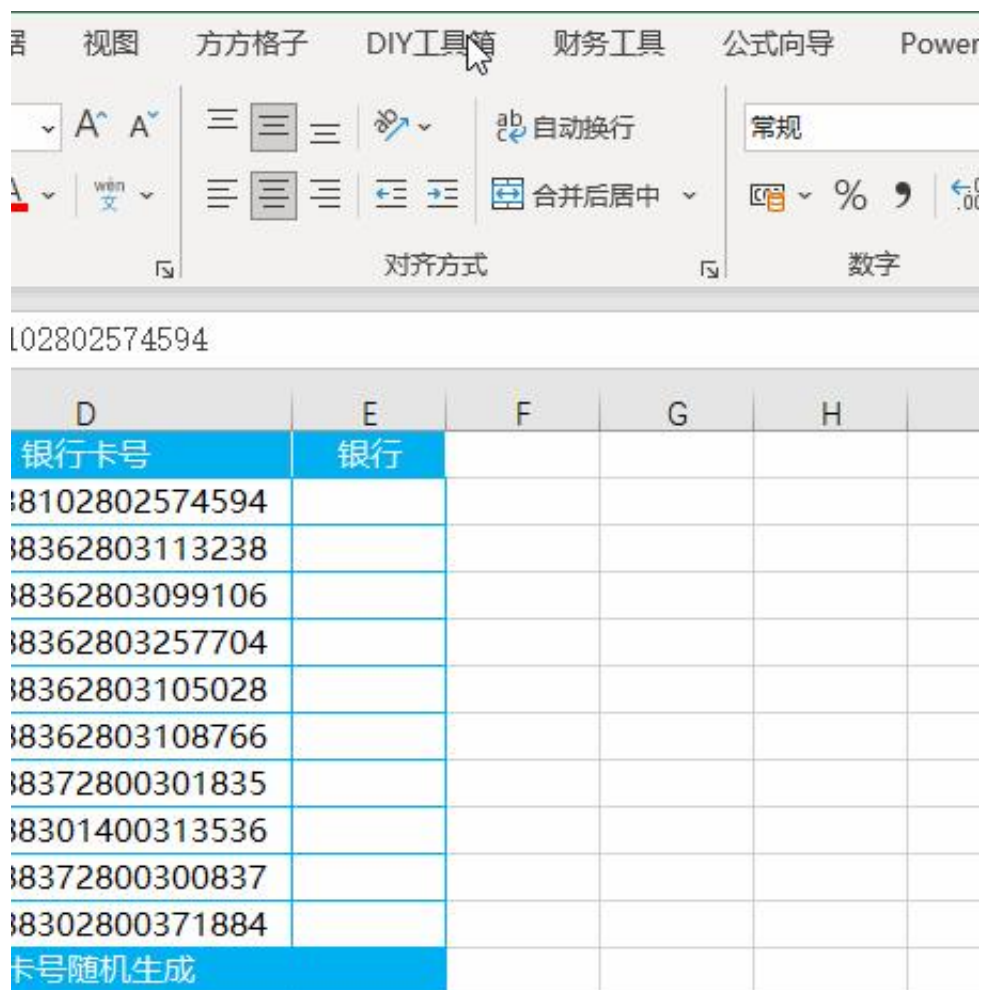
据 视图 方方格子 DIY工具箱 财务工具 公式向导 Power

A A 自动换行 常规

合并后居中 % 9

对齐方式 数字

102802574594

| D | E | F | G | H |
|---|---|---|---|---|
| 银行卡号 | 银行 | | | |
| 88102802574594 | | | | |
| 88362803113238 | | | | |
| 88362803099106 | | | | |
| 88362803257704 | | | | |
| 88362803105028 | | | | |
| 88362803108766 | | | | |
| 88372800301835 | | | | |
| 88301400313536 | | | | |
| 88372800300837 | | | | |
| 88302800371884 | | | | |
| 卡号随机生成 | | | | |